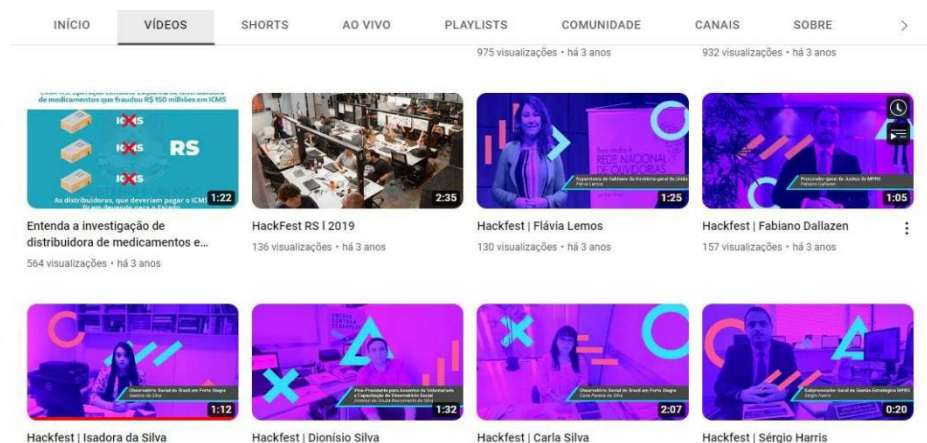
INÍCIO VÍDEOS SHORTS AO VIVO PLAYLISTS COMUNIDADE CANAIS SOBRE >

975 visualizações • há 3 anos

932 visualizações • há 3 anos

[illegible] de medicamentos que fraudou R$ 150 milhões em ICMS

ICMS ICMS ICMS RS

As distribuidoras, que deveriam pagar o ICMS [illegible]

1:22

Entenda a investigação de distribuidora de medicamentos e...

564 visualizações • há 3 anos

2:35

HackFest RS | 2019

136 visualizações • há 3 anos

REDE NACIONAL DE OUVIDORIAS

1:25

Hackfest | Flávia Lemos

130 visualizações • há 3 anos

1:05

Hackfest | Fabiano Dallazen

157 visualizações • há 3 anos

1:12

Hackfest | Isadora da Silva

1:32

Hackfest | Dionísio Silva

2:07

Hackfest | Carla Silva

0:20

Hackfest | Sérgio Harris